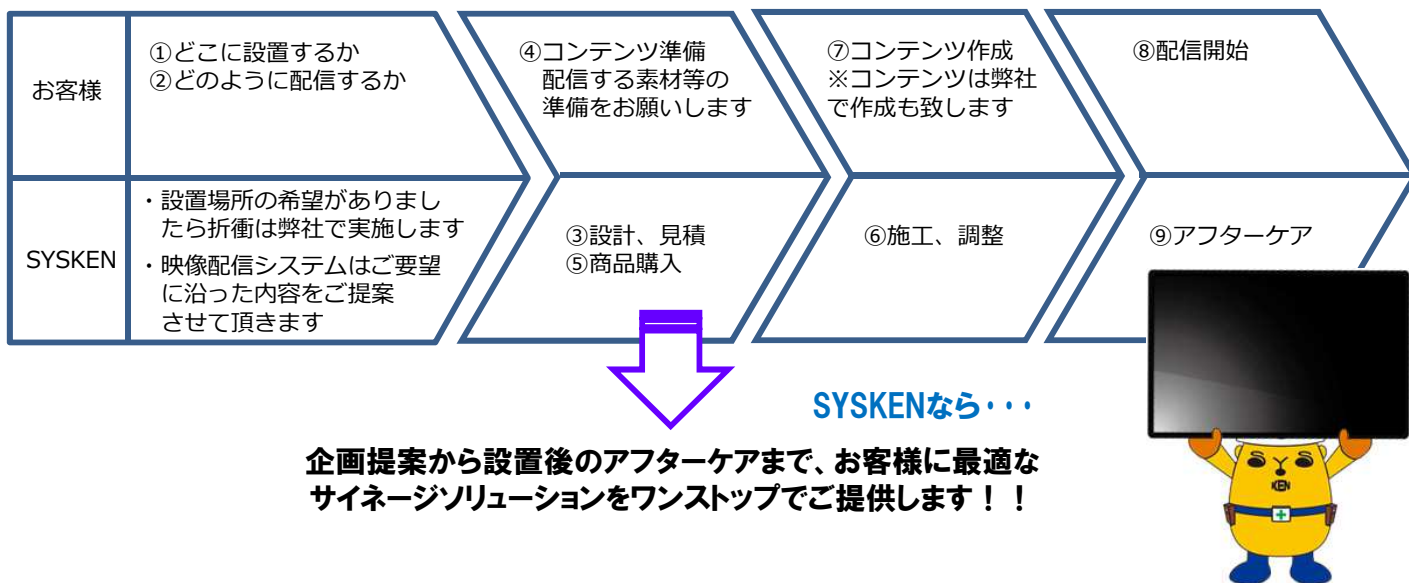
お客様

①どこに設置するか
②どのように配信するか

④コンテンツ準備
配信する素材等の準備をお願いします

⑦コンテンツ作成
※コンテンツは弊社で作成も致します

⑧配信開始

SYSKEN

・設置場所の希望がありましたら折衝は弊社で実施します
・映像配信システムはご要望に沿った内容をご提案させて頂きます

③設計、見積
⑤商品購入

⑥施工、調整

⑨アフターケア

SYSKENなら・・・

KEN

企画提案から設置後のアフターケアまで、お客様に最適なサイネージソリューションをワンストップでご提供します！！